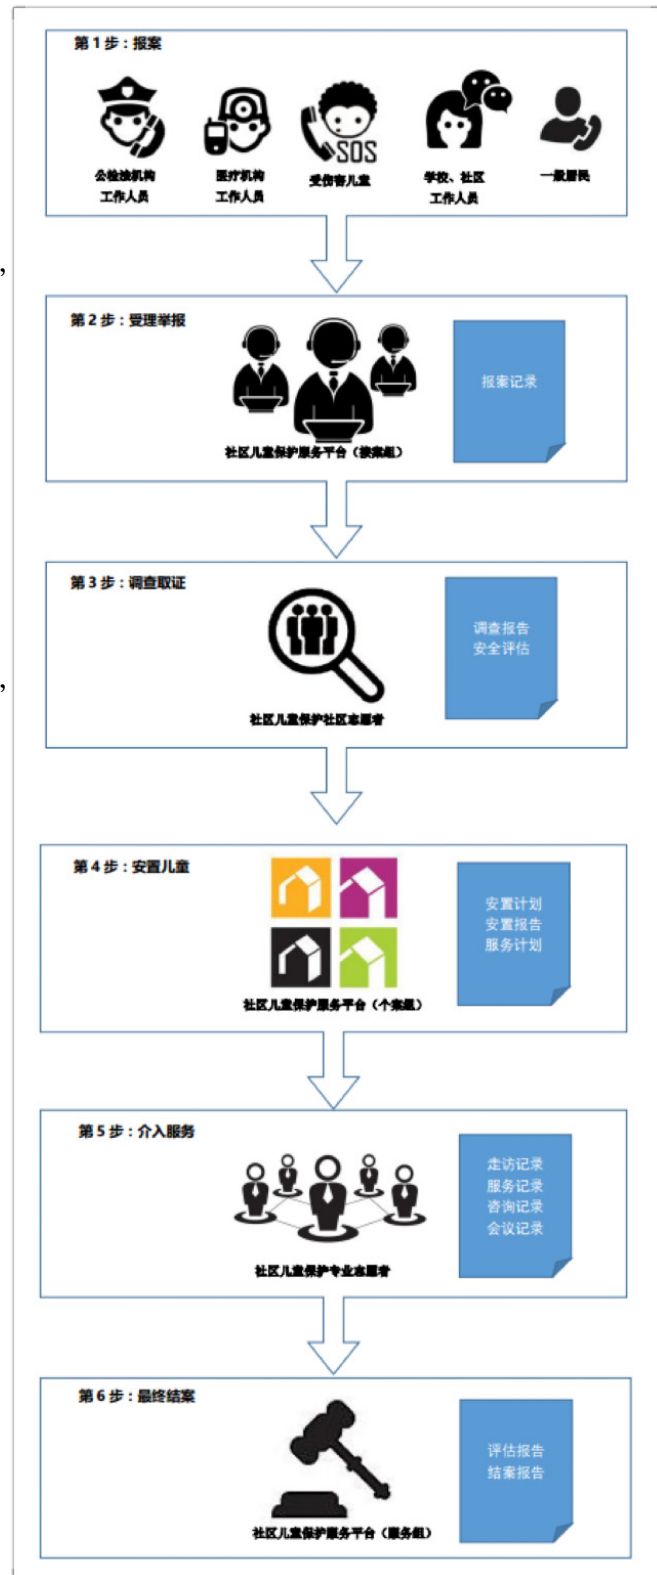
第1步：报案

SOS

公检法机构工作人员

医疗机构工作人员

受伤害儿童

学校、社区工作人员

一般居民

,

第2步：受理举报

社区儿童保护服务平台（接案组）

报案记录

第3步：调查取证

社区儿童保护社区志愿者

调查报告
安全评估

,

第4步：安置儿童

社区儿童保护服务平台（个案组）

安置计划
安置报告
服务计划

第5步：介入服务

社区儿童保护专业志愿者

走访记录
服务记录
咨询记录
会议记录

第6步：最终结案

社区儿童保护服务平台（服务组）

评估报告
结案报告